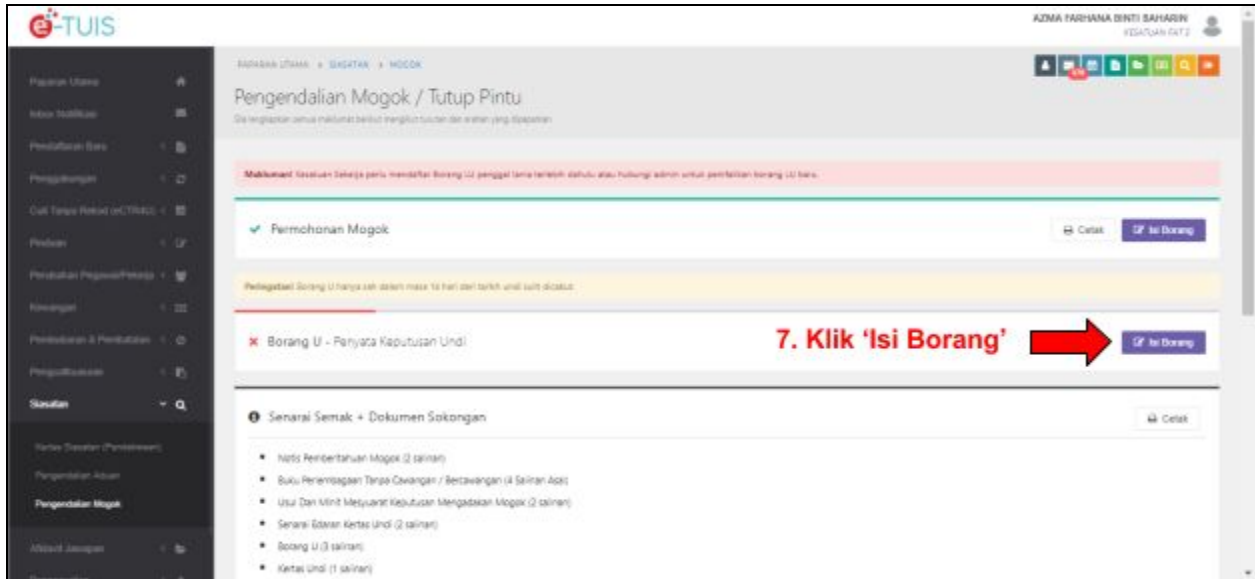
e-TUIS

AZMA FARHANA BINTI BAHARIN
KESATUAN FAT 2

Paparan Utama
Inbox Notifikasi
Pendaftaran Baru
Penggabungan
Cuti Tanpa Rekod (eCTRKU)
Pindaan
Perubahan Pegawai/Pekerja
Kewangan
Pembubaran & Pembatalan
Pengudikasian
Siasatan
Fail Siasatan (Pendaftaran)
Pengendalian Aduan
Pengendalian Mogok
Aktiviti Jawapan

PAPARAN UTAMA > SIASATAN > MOGOK

Pengendalian Mogok / Tutup Pintu

Sila lengkapkan semua maklumat berikut mengikut turutan dan arahan yang diperlukan

Makluman! Kesatuan Sekerja perlu mendaftar Borang U2 penggal lama terlebih dahulu atau hubungi admin untuk pembaikan borang U2 baru.

✔ Permohonan Mogok

Cetak
Isi Borang

Peringatan! Borang U hanya sah dalam masa 14 hari dari tarikh undi sulit dicabut.

✖ Borang U - Penyata Keputusan Undi

7. Klik 'Isi Borang'

Isi Borang

Senarai Semak + Dokumen Sokongan

Cetak

• Notis Pemberitahuan Mogok (2 salinan)
• Buku Peraturan Tanpa Cawangan / Bercawangan (4 Salinan Asal)
• Usul Dan Minit Mesyuarat Keputusan Mengadakan Mogok (2 salinan)
• Senarai Edaran Kertas Undi (2 salinan)
• Borang U (3 salinan)
• Kertas Undi (1 salinan)